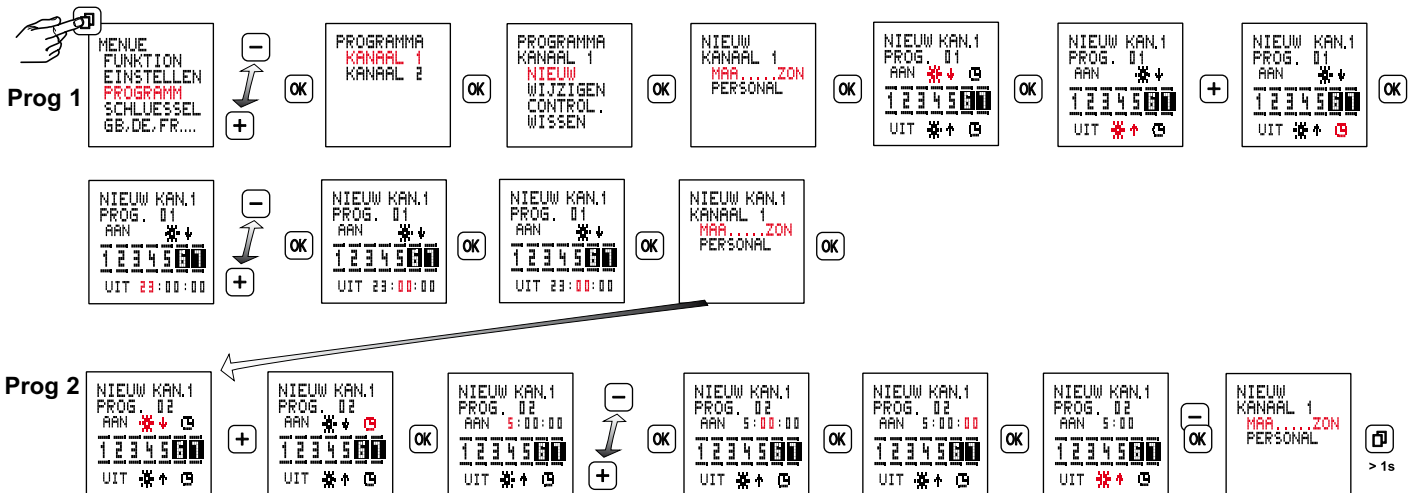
Prog 1

MENUE
FUNKTION
EINSTELLEN
PROGRAMM
SCHLUESSEL
GB,DE,FR....

–
+
OK

PROGRAMMA
KANAAL 1
KANAAL 2

OK

PROGRAMMA
KANAAL 1
NIEUW
WIJZIGEN
CONTROL.
WISSEN

OK

NIEUW
KANAAL 1
MAA.....ZON
PERSONAL

OK

NIEUW KAN.1
PROG. 01
AAN
1 2 3 4 5 6 7
UIT

OK

NIEUW KAN.1
PROG. 01
AAN
1 2 3 4 5 6 7
UIT

+

NIEUW KAN.1
PROG. 01
AAN
1 2 3 4 5 6 7
UIT

OK

NIEUW KAN.1
PROG. 01
AAN
1 2 3 4 5 6 7
UIT 23:00:00

–
+
OK

NIEUW KAN.1
PROG. 01
AAN
1 2 3 4 5 6 7
UIT 23:00:00

OK

NIEUW KAN.1
PROG. 01
AAN
1 2 3 4 5 6 7
UIT 23:00:00

OK

NIEUW KAN.1
KANAAL 1
MAA.....ZON
PERSONAL

OK

Prog 2

NIEUW KAN.1
PROG. 02
AAN
1 2 3 4 5 6 7
UIT

+

NIEUW KAN.1
PROG. 02
AAN
1 2 3 4 5 6 7
UIT

OK

NIEUW KAN.1
PROG. 02
AAN 5:00:00
1 2 3 4 5 6 7
UIT

–
+
OK

NIEUW KAN.1
PROG. 02
AAN 5:00:00
1 2 3 4 5 6 7
UIT

OK

NIEUW KAN.1
PROG. 02
AAN 5:00:00
1 2 3 4 5 6 7
UIT

OK

NIEUW KAN.1
PROG. 02
AAN 5:00
1 2 3 4 5 6 7
UIT

–
OK

NIEUW
KANAAL 1
MAA.....ZON
PERSONAL

> 1s